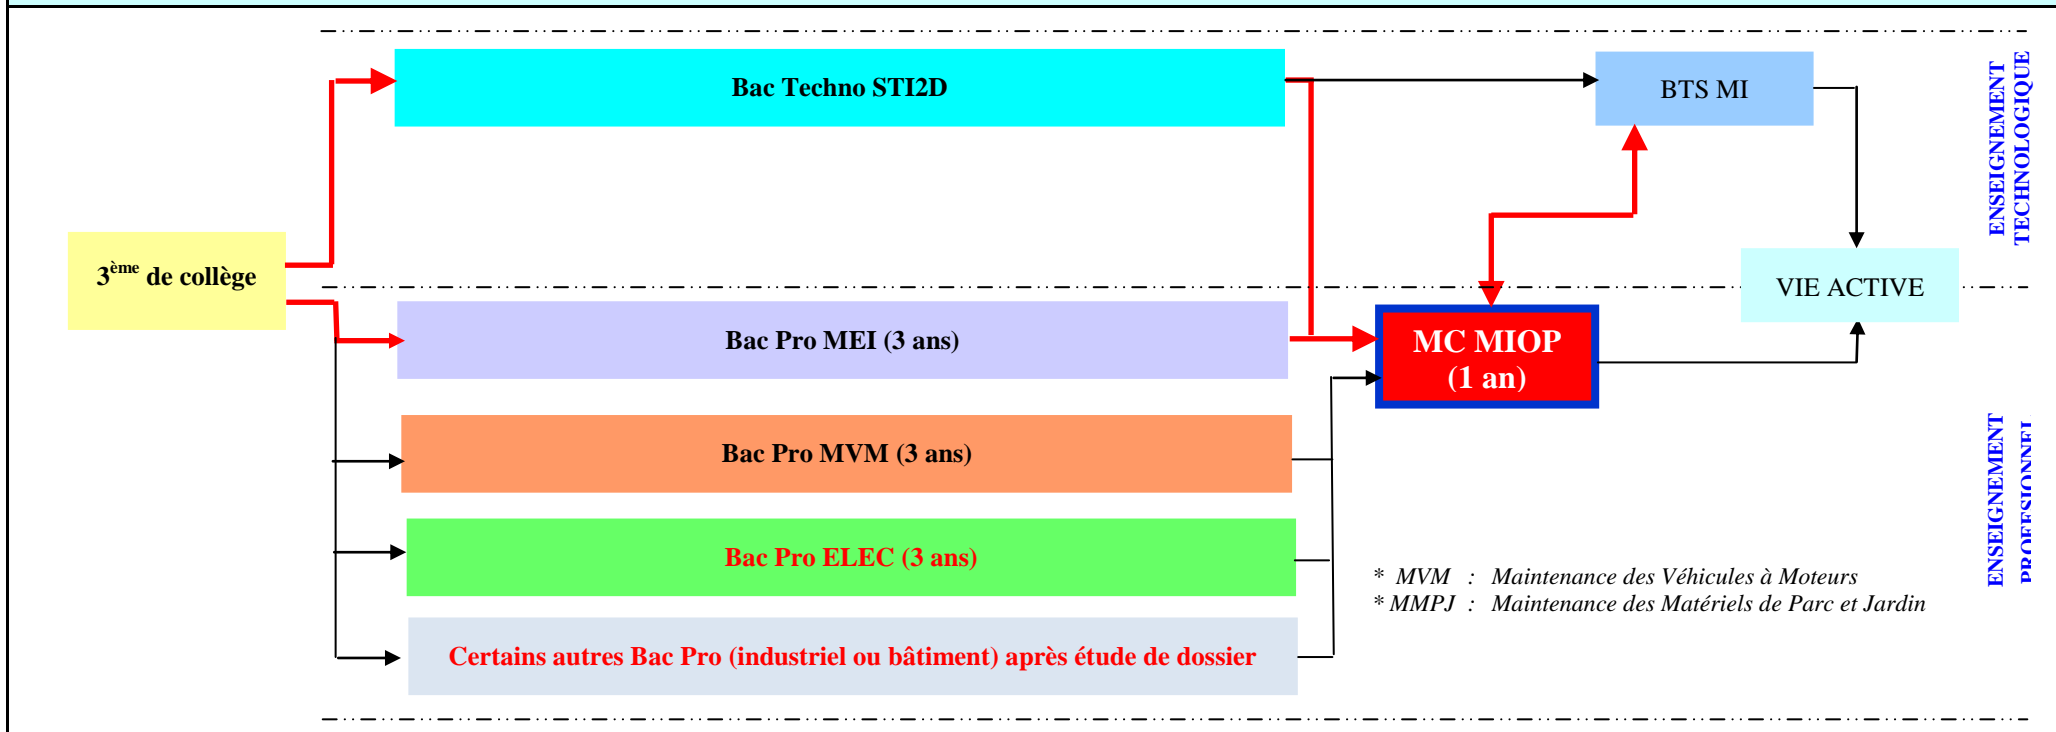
Bac Techno STI2D

BTS MI

ENSEIGNEMENT TECHNOLOGIQUE

$3^{ème}$ de collège

VIE ACTIVE

Bac Pro MEI (3 ans)

MC MIOP (1 an)

Bac Pro MVM (3 ans)

ENSEIGNEMENT PROFESSIONNEL

Bac Pro ELEC (3 ans)

* MVM : Maintenance des Véhicules à Moteurs
* MMPJ : Maintenance des Matériels de Parc et Jardin

Certains autres Bac Pro (industriel ou bâtiment) après étude de dossier